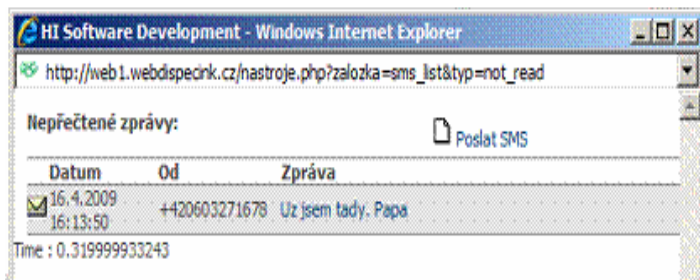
HI Software Development - Windows Internet Explorer

http://web1.webdispecink.cz/nastroje.php?zalozka=sms_list&typ=not_read

Nepřečtené zprávy:

Poslat SMS

| Datum | Od | Zpráva |
|---|---|---|
| 16.4.2009 16:13:50 | +420603271678 | Uz jsem tady. Papa |

Time : 0.319999933243